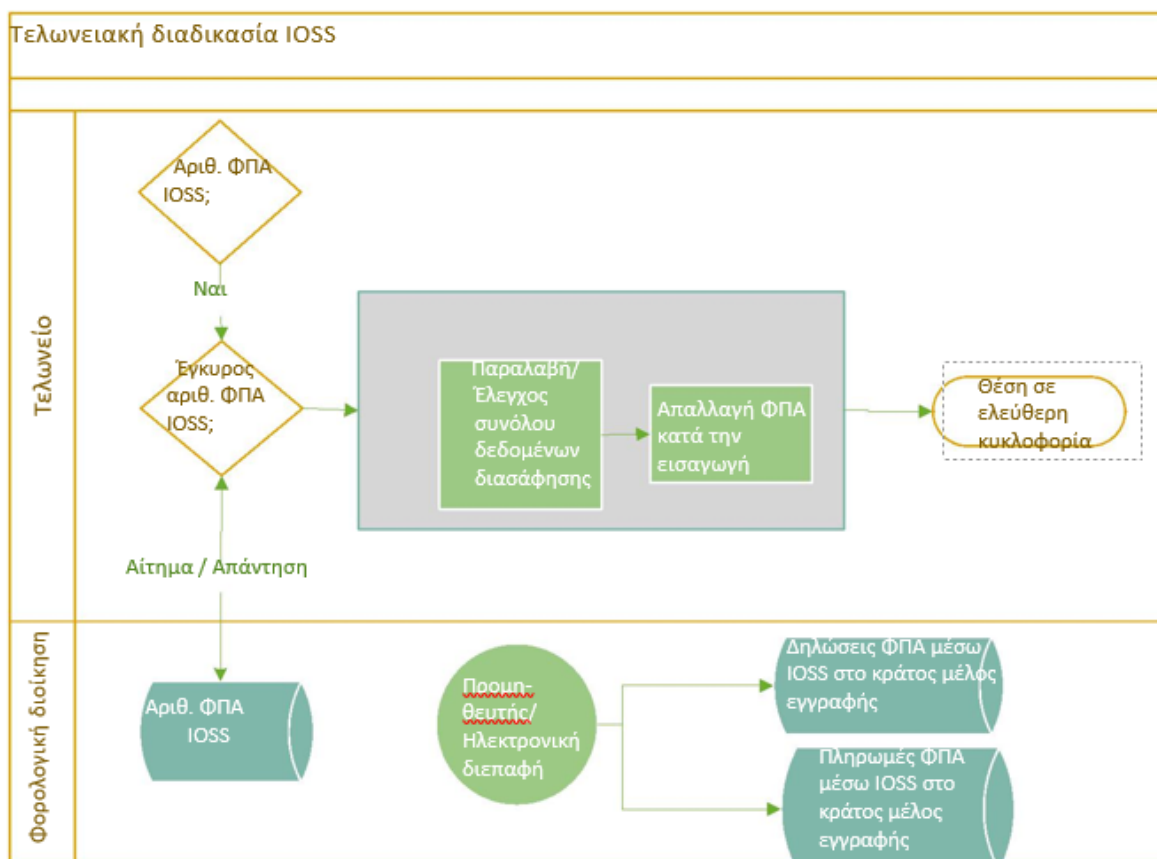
Τελωνειακή διαδικασία IOSS

Τελωνείο

Αριθ. ΦΠΑ IOSS;

Ναι

Έγκυρος αριθ. ΦΠΑ IOSS;

Παραλαβή/ Έλεγχος συνόλου δεδομένων διασάφησης

Απαλλαγή ΦΠΑ κατά την εισαγωγή

Θέση σε ελεύθερη κυκλοφορία

Αίτημα / Απάντηση

Φορολογική διοίκηση

Αριθ. ΦΠΑ IOSS

Προμηθευτής/ Ηλεκτρονική διεπαφή

Δηλώσεις ΦΠΑ μέσω IOSS στο κράτος μέλος εγγραφής

Πληρωμές ΦΠΑ μέσω IOSS στο κράτος μέλος εγγραφής